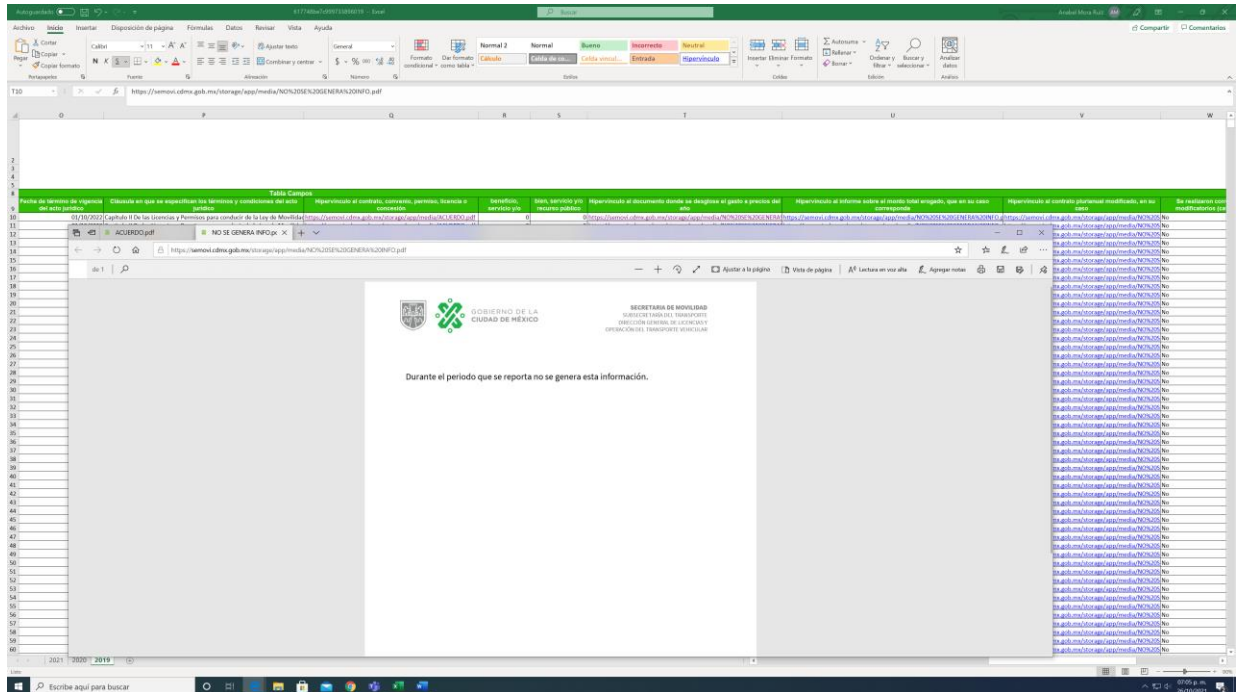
Autoguardado 617748ee7c99973389f019 - Excel Buscar Anabel Mora Ruiz

Archivo Inicio Insertar Disposición de página Fórmulas Datos Revisar Vista Ayuda Compartir Comentarios

Cortar Copiar Copiar formato Pegar Portapapeles Calibri 11 N K S Fuente Ajustar texto Combinar y centrar Alineación General $ % Número Formato condicional Dar formato como tabla Normal 2 Normal Bueno Incorrecto Neutral Cálculo Celda de co... Celda vincul... Entrada Hipervínculo Estilos Insertar Eliminar Formato Celdas Autosuma Rellenar Borrar Ordenar y filtrar Buscar y seleccionar Edición Analizar datos Análisis

T10 https://semovi.cdmx.gob.mx/storage/app/media/NO%20SE%20GENERA%20INFO.pdf

Tabla Campos

| Fecha de término de vigencia del acto jurídico | Cláusula en que se especifican los términos y condiciones del acto jurídico | Hipervínculo al contrato, convenio, permiso, licencia o concesión | beneficio, servicio y/o | bien, servicio y/o recurso público | Hipervínculo al documento donde se desglose el gasto a precios del año | Hipervínculo al informe sobre el monto total erogado, que en su caso corresponda | Hipervínculo al contrato plurianual modificado, en su caso | Se realizaron con modificatorios (ca |
|---|---|---|---|---|---|---|---|---|
| 01/10/2022 | Capitulo II De las Licencias y Permisos para conducir de la Ley de Movilidad | https://semovi.cdmx.gob.mx/storage/app/media/ACUERDO.pdf | 0 | 0 | https://semovi.cdmx.gob.mx/storage/app/media/NO%20SE%20GENERA | https://semovi.cdmx.gob.mx/storage/app/media/NO%20SE%20GENERA%20INFO | https://semovi.cdmx.gob.mx/storage/app/media/NO%20S | No |

ACUERDO.pdf NO SE GENERA INFO.pdf

https://semovi.cdmx.gob.mx/storage/app/media/NO%20SE%20GENERA%20INFO.pdf

de 1 Ajustar a la página Vista de página Lectura en voz alta Agregar notas

GOBIERNO DE LA CIUDAD DE MÉXICO

SECRETARÍA DE MOVILIDAD
SUBSECRETARÍA DEL TRANSPORTE
DIRECCIÓN GENERAL DE LICENCIAS Y OPERACIÓN DEL TRANSPORTE VEHICULAR

Durante el periodo que se reporta no se genera esta información.

2021 2020 2019

Escribe aquí para buscar 07:05 p. m. 26/10/2021